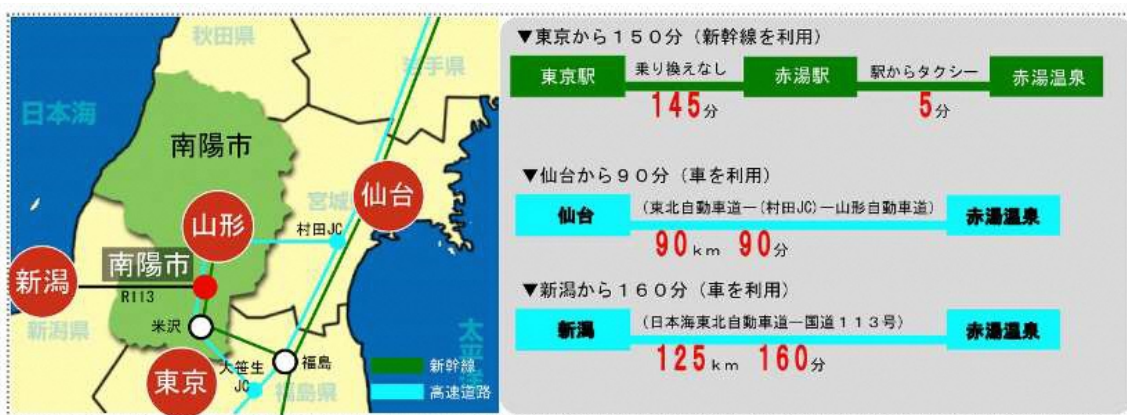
秋田県
岩手県
日本海
南陽市
宮城
仙台
山形
村田JC
南陽市
新潟
R113
新潟県
米沢
大笹生
JC
福島
東京
福島県
太平
新幹線
高速道路

▼東京から１５０分（新幹線を利用）

東京駅　乗り換えなし　145分　赤湯駅　駅からタクシー　5分　赤湯温泉

▼仙台から９０分（車を利用）

仙台　（東北自動車道ー（村田JC）ー山形自動車道）　90km　90分　赤湯温泉

▼新潟から１６０分（車を利用）

新潟　（日本海東北自動車道ー国道１１３号）　125km　160分　赤湯温泉